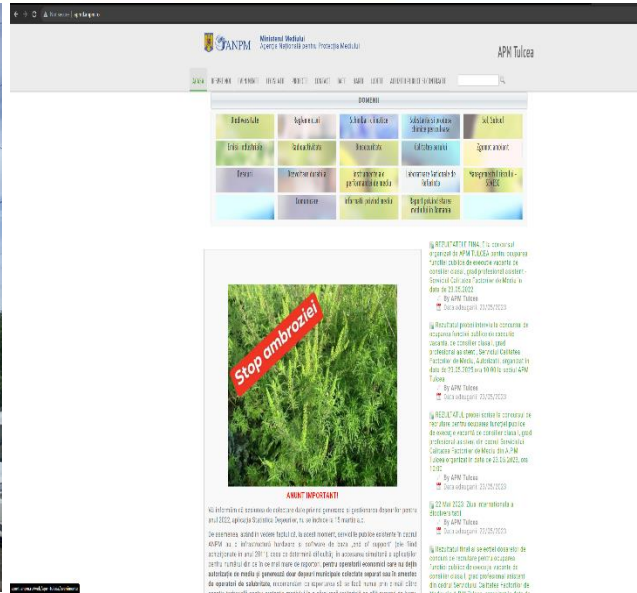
ANPM Ministerul Mediului
Agenția Națională pentru Protecția Mediului

APM Tulcea

DOMENII

Biodiversitate | Deșeuri | Schimbări climatice | Substanțe și amestecuri chimice periculoase | Sol, subsol
Emisii industriale | Calitatea aerului | Zgomot ambiental
Educație | Instrumente pentru performanța de mediu | Laboratorul Național de Referință | Managementul Riscului - SEVESO
Informații privind mediul

Stop ambroziei

ANUNȚ IMPORTANT

REZULTATUL FINAL la concursul organizat de APM TULCEA pentru ocuparea funcției publice de execuție vacante de consilier clasa I, grad profesional asistent - Serviciul Calitatea Factorilor de Mediu în data de 23.05.2023

By APM Tulcea
Data adăugării: 25/05/2023

Rezultatul probei interviu la concursul de ocupare funcției publice de execuție vacante de consilier clasa I, grad profesional asistent, Serviciul Calitatea Factorilor de Mediu, Autorizări, organizat în data de 23.05.2023 ora 10:00 la sediul APM Tulcea

By APM Tulcea
Data adăugării: 25/05/2023

REZULTATUL probei scrise la concursul de recrutare pentru ocuparea funcției publice de execuție vacante de consilier clasa I, grad profesional asistent din cadrul Serviciului Calitatea Factorilor de Mediu din APM Tulcea organizat în data de 23.05.2023, ora 10:00

By APM Tulcea
Data adăugării: 23/05/2023

22 Mai 2023: Ziua Internațională a Biodiversității

By APM Tulcea
Data adăugării: 22/05/2023

Rezultatul final la selecția dosarelor de concurs de recrutare pentru ocuparea funcției publice de execuție vacante de consilier clasa I, grad profesional asistent